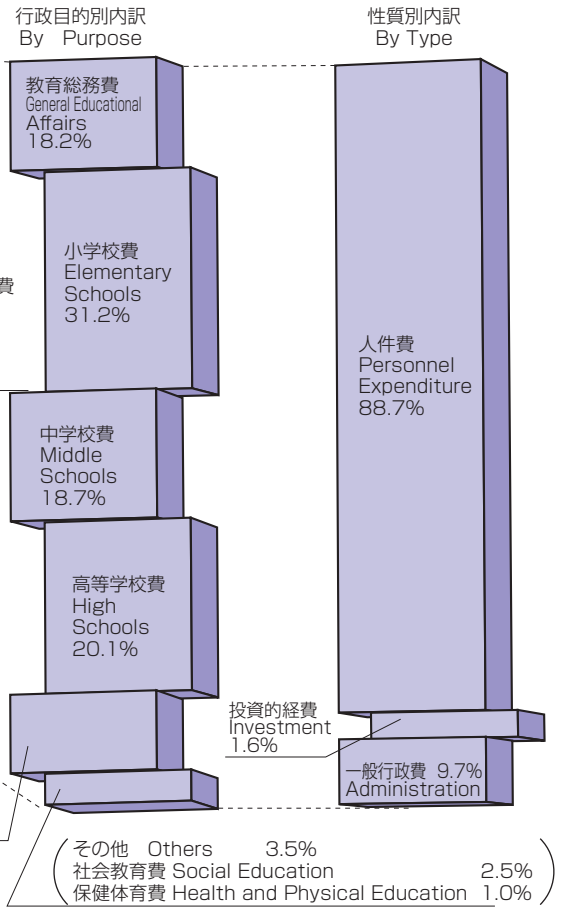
行政目的別内訳
By Purpose

性質別内訳
By Type

教育総務費
General Educational Affairs
18.2%

費

小学校費
Elementary Schools
31.2%

中学校費
Middle Schools
18.7%

高等学校費
High Schools
20.1%

人件費
Personnel Expenditure
88.7%

投資的経費
Investment
1.6%

一般行政費 9.7%
Administration

その他 Others 3.5%
社会教育費 Social Education 2.5%
保健体育費 Health and Physical Education 1.0%